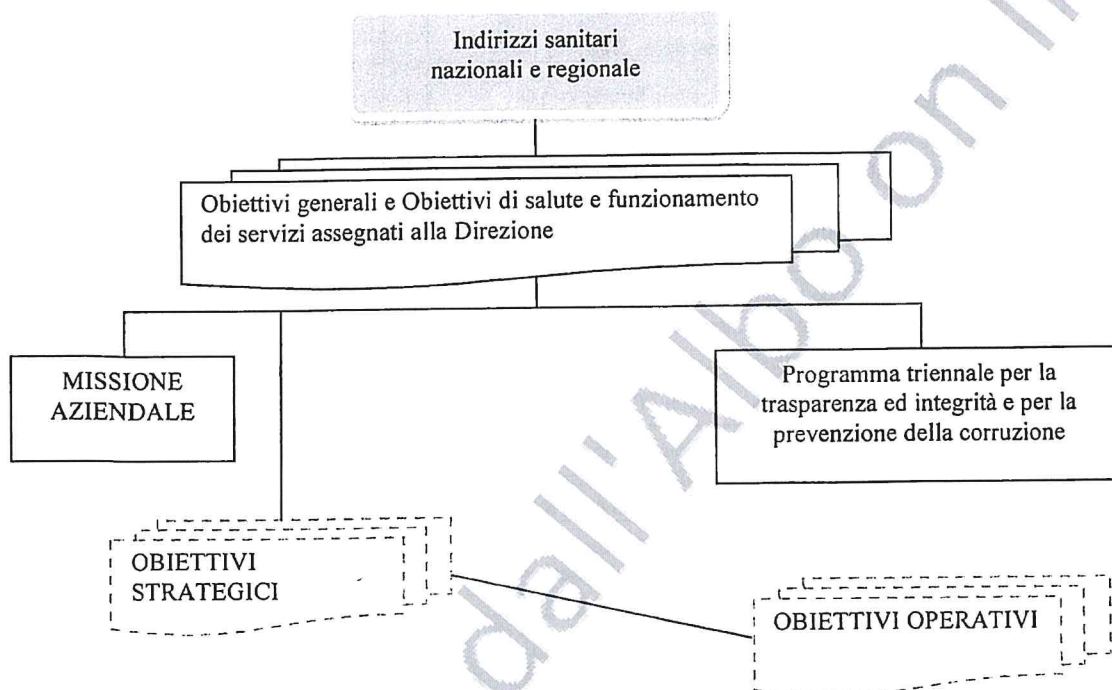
Indirizzi sanitari nazionali e regionale

Obiettivi generali e Obiettivi di salute e funzionamento dei servizi assegnati alla Direzione

MISSIONE AZIENDALE

Programma triennale per la trasparenza ed integrità e per la prevenzione della corruzione

OBIETTIVI STRATEGICI

OBIETTIVI OPERATIVI

dall'Albo on line